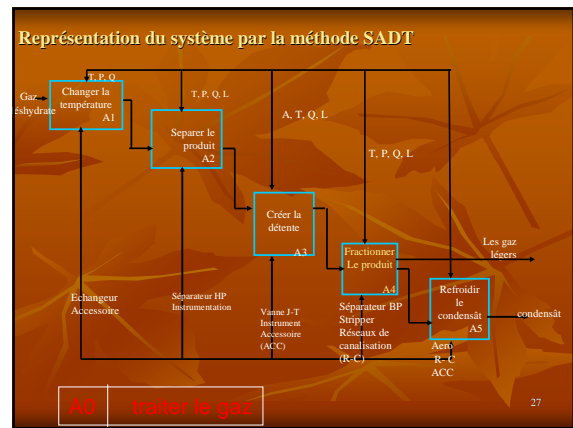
Représentation du système par la méthode SADT

Gaz déshydraté

Changer la température A1

T, P, Q

T, P, Q, L

Separer le produit A2

A, T, Q, L

T, P, Q, L

Créer la détente A3

Fractionner Le produit A4

Les gaz légers

Refroidir le condensât A5

condensât

Echangeur Accessoire

Séparateur HP Instrumentation

Vanne J-T Instrument Accessoire (ACC)

Séparateur BP Stripper Réseaux de canalisation (R-C)

Aero R- C ACC

A0 | traiter le gaz

27